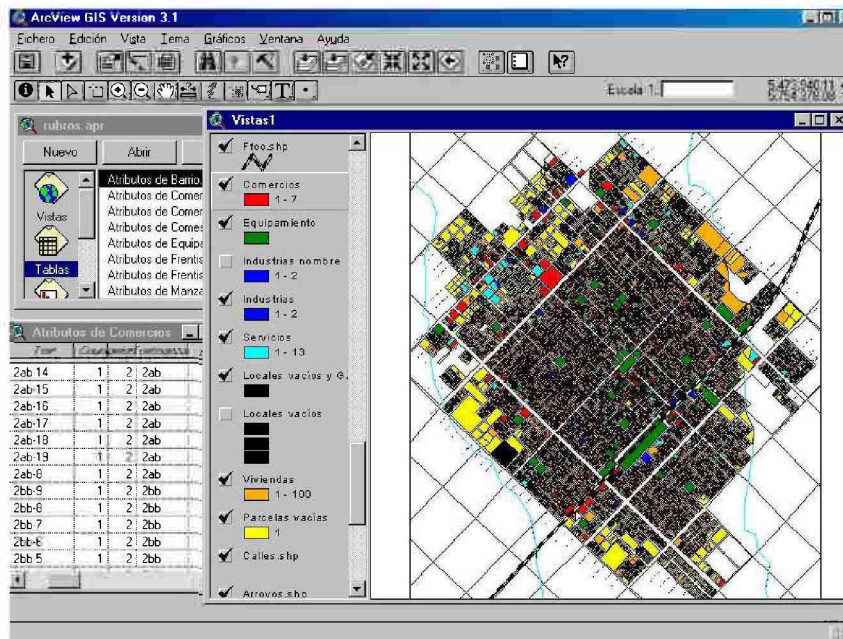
ArcView GIS Version 3.1

Fichero Edición Vista Tema Gráficos Ventana Ayuda

Escala 1:

5.473.940.11
5.724.378.09

rubros.apr

Nuevo Abrir

Vistas

Tablas

Atributos de Barrio
Atributos de Comer
Atributos de Comer
Atributos de Comes
Atributos de Equipa
Atributos de Frentis
Atributos de Frentis
Atributos de Manza

Atributos de Comercios

| | | | |
|---|---|---|---|
| 2ab 14 | 1 | 2 | 2ab |
| 2ab-15 | 1 | 2 | 2ab |
| 2ab-16 | 1 | 2 | 2ab |
| 2ab-17 | 1 | 2 | 2ab |
| 2ab-18 | 1 | 2 | 2ab |
| 2ab-19 | 1 | 2 | 2ab |
| 2ab-8 | 1 | 2 | 2ab |
| 2bb-9 | 1 | 2 | 2bb |
| 2bb-8 | 1 | 2 | 2bb |
| 2bb 7 | 1 | 2 | 2bb |
| 2bb-6 | 1 | 2 | 2bb |
| 2bb 5 | 1 | 2 | 2bb |

Vistas1

Ffcc.shp

Comercios
1 - 7

Equipamiento

Industrias nombre
1 - 2

Industrias
1 - 2

Servicios
1 - 13

Locales vacíos y G.

Locales vacíos

Viviendas
1 - 100

Parcelas vacías
1

Calles.shp

Arroyos.shp